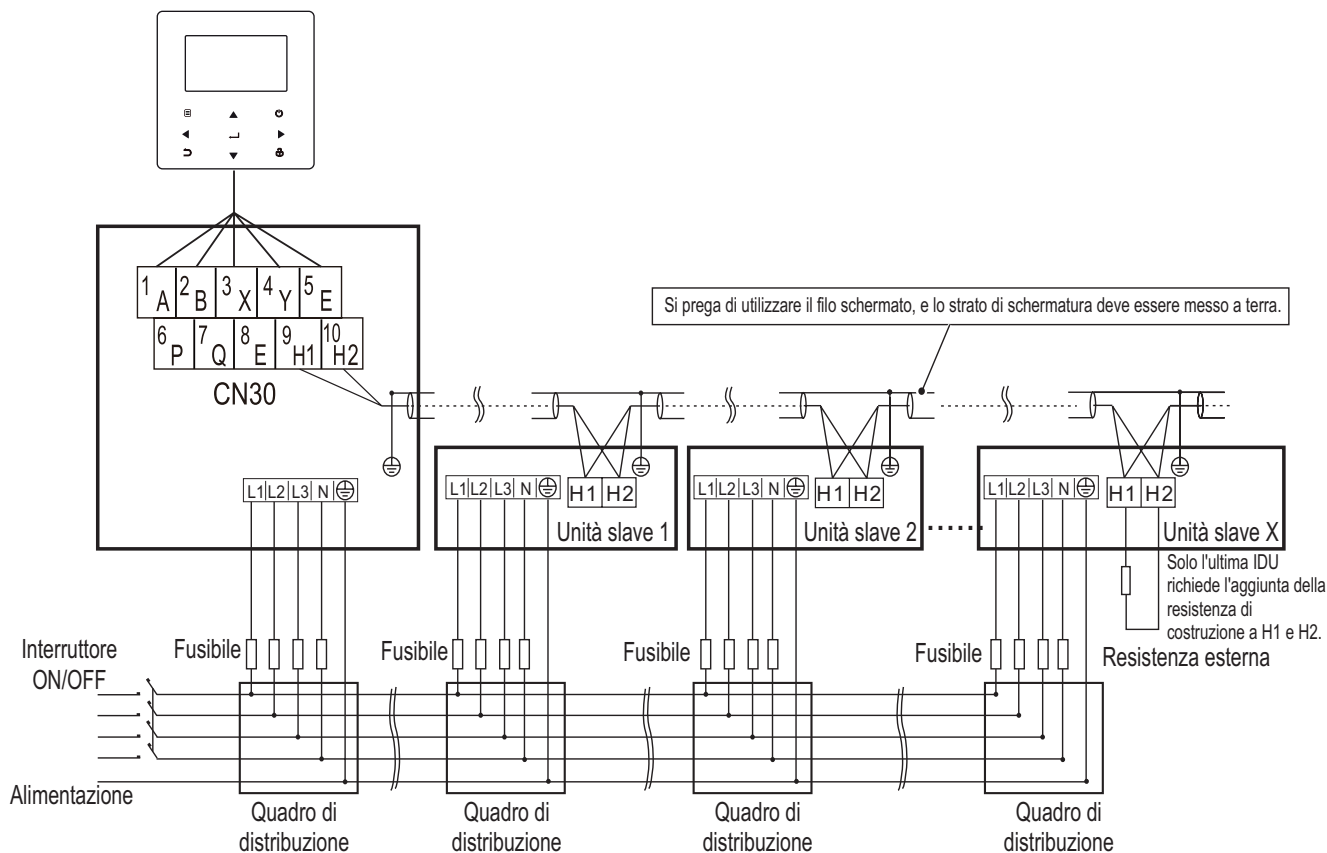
1 A 2 B 3 X 4 Y 5 E
6 P 7 Q 8 E 9 H1 10 H2
CN30

Si prega di utilizzare il filo schermato, e lo strato di schermatura deve essere messo a terra.

L1 L2 L3 N

L1 L2 L3 N H1 H2
Unità slave 1

L1 L2 L3 N H1 H2
Unità slave 2

L1 L2 L3 N H1 H2
Unità slave X

Solo l'ultima IDU richiede l'aggiunta della resistenza di costruzione a H1 e H2.

Resistenza esterna

Interruttore ON/OFF

Fusibile

Fusibile

Fusibile

Fusibile

Alimentazione

Quadro di distribuzione

Quadro di distribuzione

Quadro di distribuzione

Quadro di distribuzione